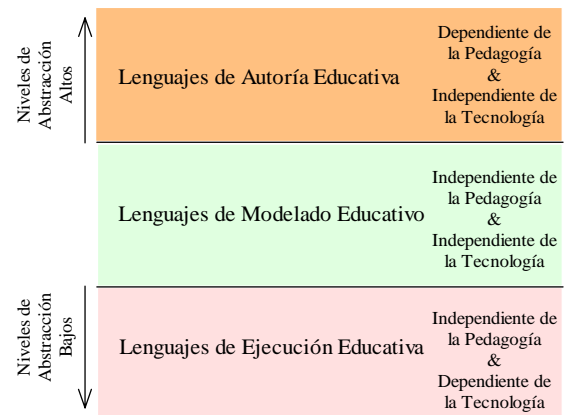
Niveles de Abstracción Altos

Lenguajes de Autoría Educativa

Dependiente de la Pedagogía & Independiente de la Tecnología

Lenguajes de Modelado Educativo

Independiente de la Pedagogía & Independiente de la Tecnología

Niveles de Abstracción Bajos

Lenguajes de Ejecución Educativa

Independiente de la Pedagogía & Dependiente de la Tecnología